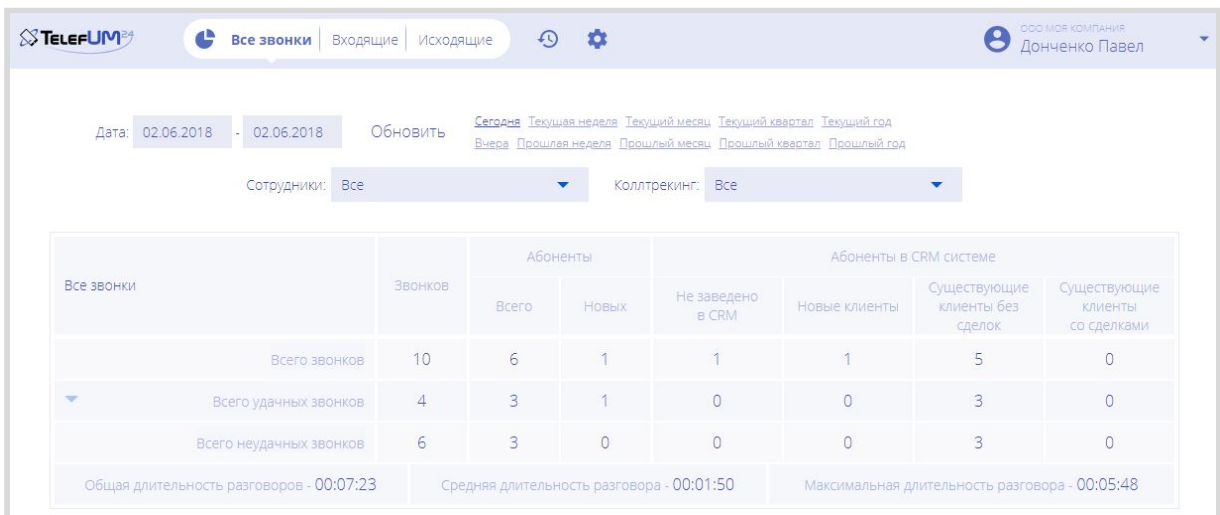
TeleFUM24

Все звонки | Входящие | Исходящие

ООО МОЯ КОМПАНИЯ
Донченко Павел

Дата: 02.06.2018 - 02.06.2018 Обновить

Сегодня Текущая неделя Текущий месяц Текущий квартал Текущий год
Вчера Прошлая неделя Прошлый месяц Прошлый квартал Прошлый год

Сотрудники: Все

Коллтрекинг: Все

| Все звонки | Звонков | Абоненты Всего | Абоненты Новых | Абоненты в CRM системе: Не заведено в CRM | Новые клиенты | Существующие клиенты без сделок | Существующие клиенты со сделками |
|---|---|---|---|---|---|---|---|
| Всего звонков | 10 | 6 | 1 | 1 | 1 | 5 | 0 |
| Всего удачных звонков | 4 | 3 | 1 | 0 | 0 | 3 | 0 |
| Всего неудачных звонков | 6 | 3 | 0 | 0 | 0 | 3 | 0 |

Общая длительность разговоров - 00:07:23 Средняя длительность разговора - 00:01:50 Максимальная длительность разговора - 00:05:48